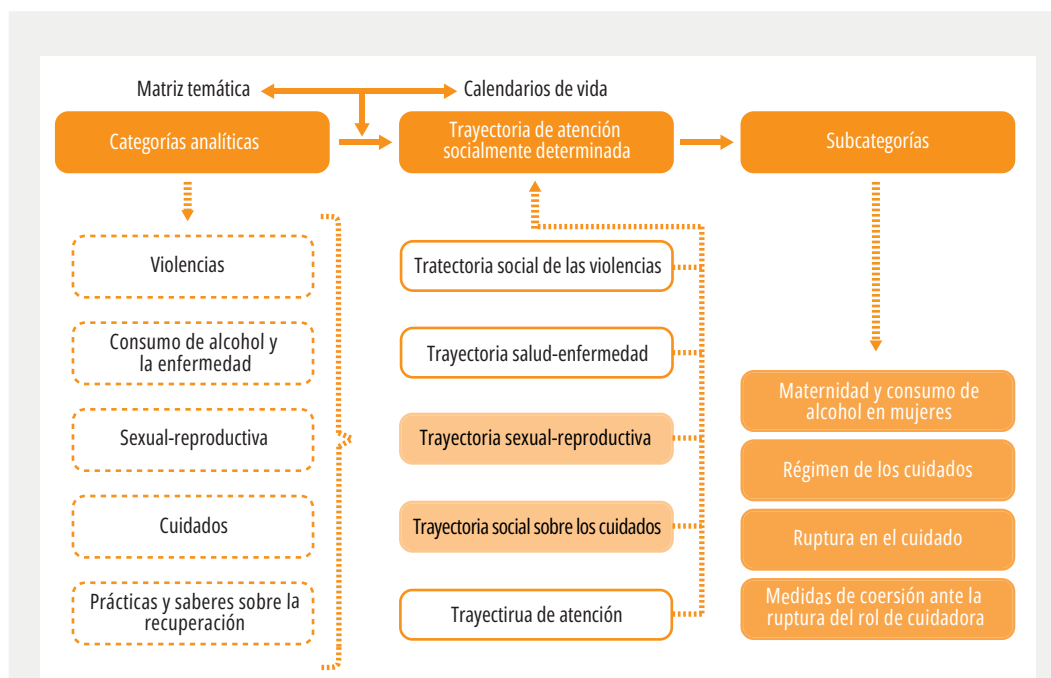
Matriz temática

Calendarios de vida

Categorías analíticas

Trayectoria de atención socialmente determinada

Subcategorías

Violencias

Consumo de alcohol y la enfermedad

Sexual-reproductiva

Cuidados

Prácticas y saberes sobre la recuperación

Tratectoria social de las violencias

Trayectoria salud-enfermedad

Trayectoria sexual-reproductiva

Trayectoria social sobre los cuidados

Trayectirua de atención

Maternidad y consumo de alcohol en mujeres

Régimen de los cuidados

Ruptura en el cuidado

Medidas de coersión ante la ruptura del rol de cuidadora